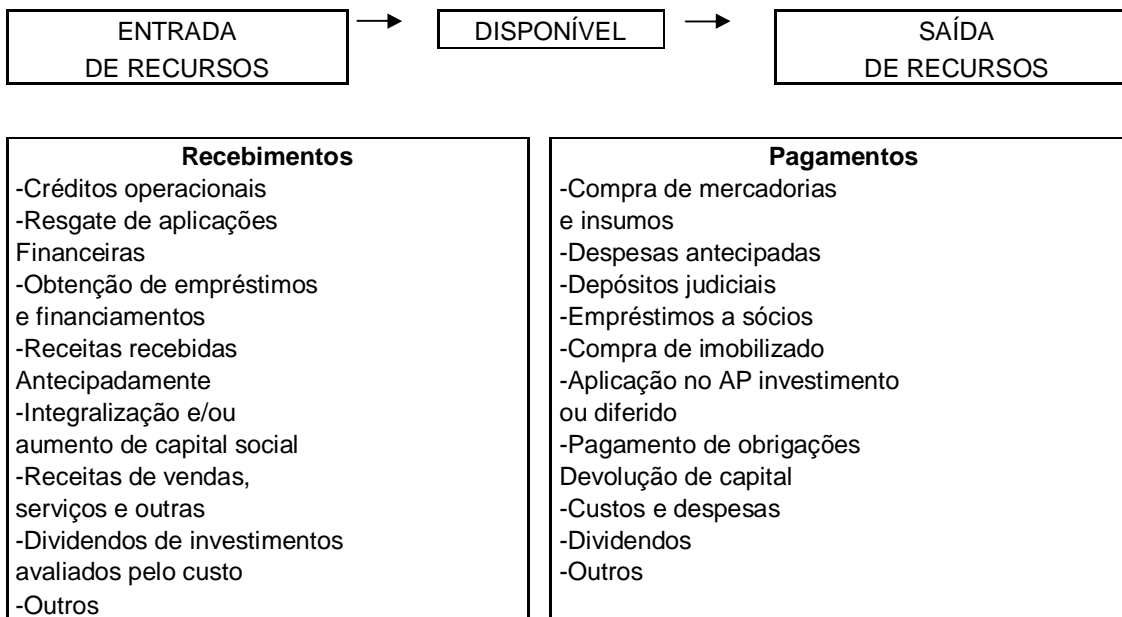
ENTRADA DE RECURSOS

DISPONÍVEL

SAÍDA DE RECURSOS

**Recebimentos**
-Créditos operacionais
-Resgate de aplicações Financeiras
-Obtenção de empréstimos e financiamentos
-Receitas recebidas Antecipadamente
-Integralização e/ou aumento de capital social
-Receitas de vendas, serviços e outras
-Dividendos de investimentos avaliados pelo custo
-Outros

**Pagamentos**
-Compra de mercadorias e insumos
-Despesas antecipadas
-Depósitos judiciais
-Empréstimos a sócios
-Compra de imobilizado
-Aplicação no AP investimento ou diferido
-Pagamento de obrigações
Devolução de capital
-Custos e despesas
-Dividendos
-Outros